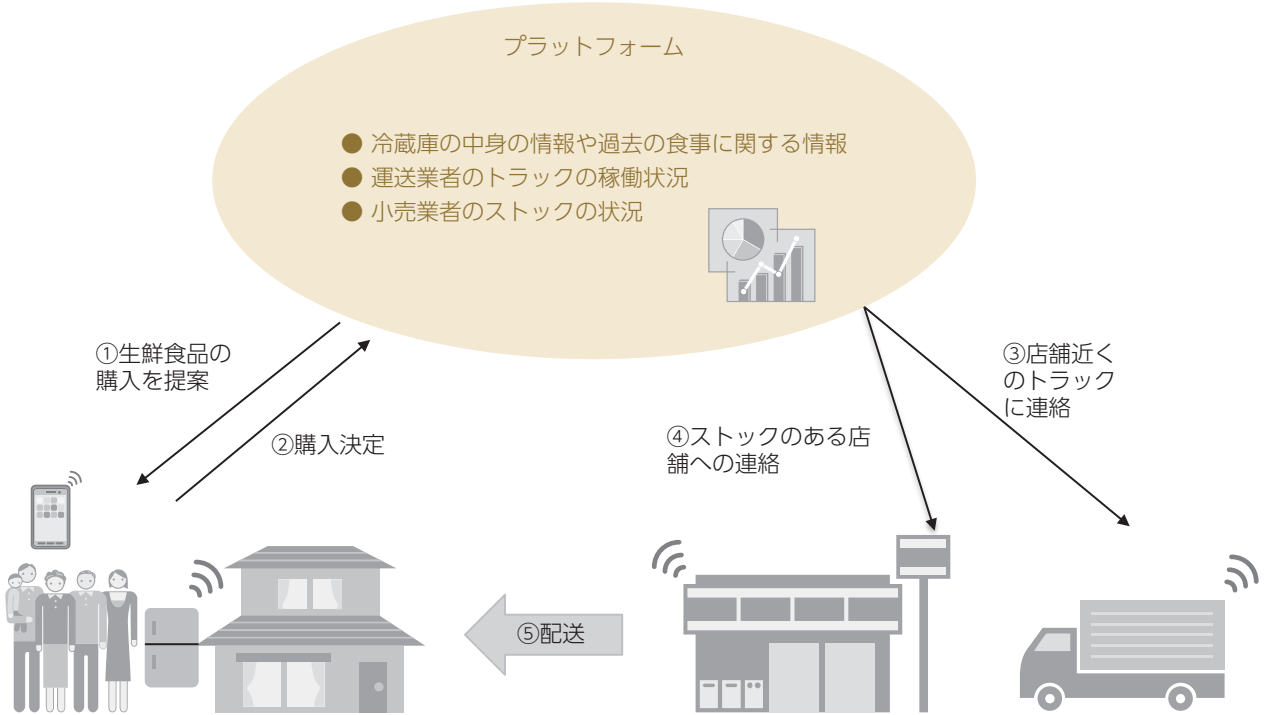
プラットフォーム

● 冷蔵庫の中身の情報や過去の食事に関する情報
● 運送業者のトラックの稼働状況
● 小売業者のストックの状況

①生鮮食品の購入を提案

②購入決定

③店舗近くのトラックに連絡

④ストックのある店舗への連絡

⑤配送